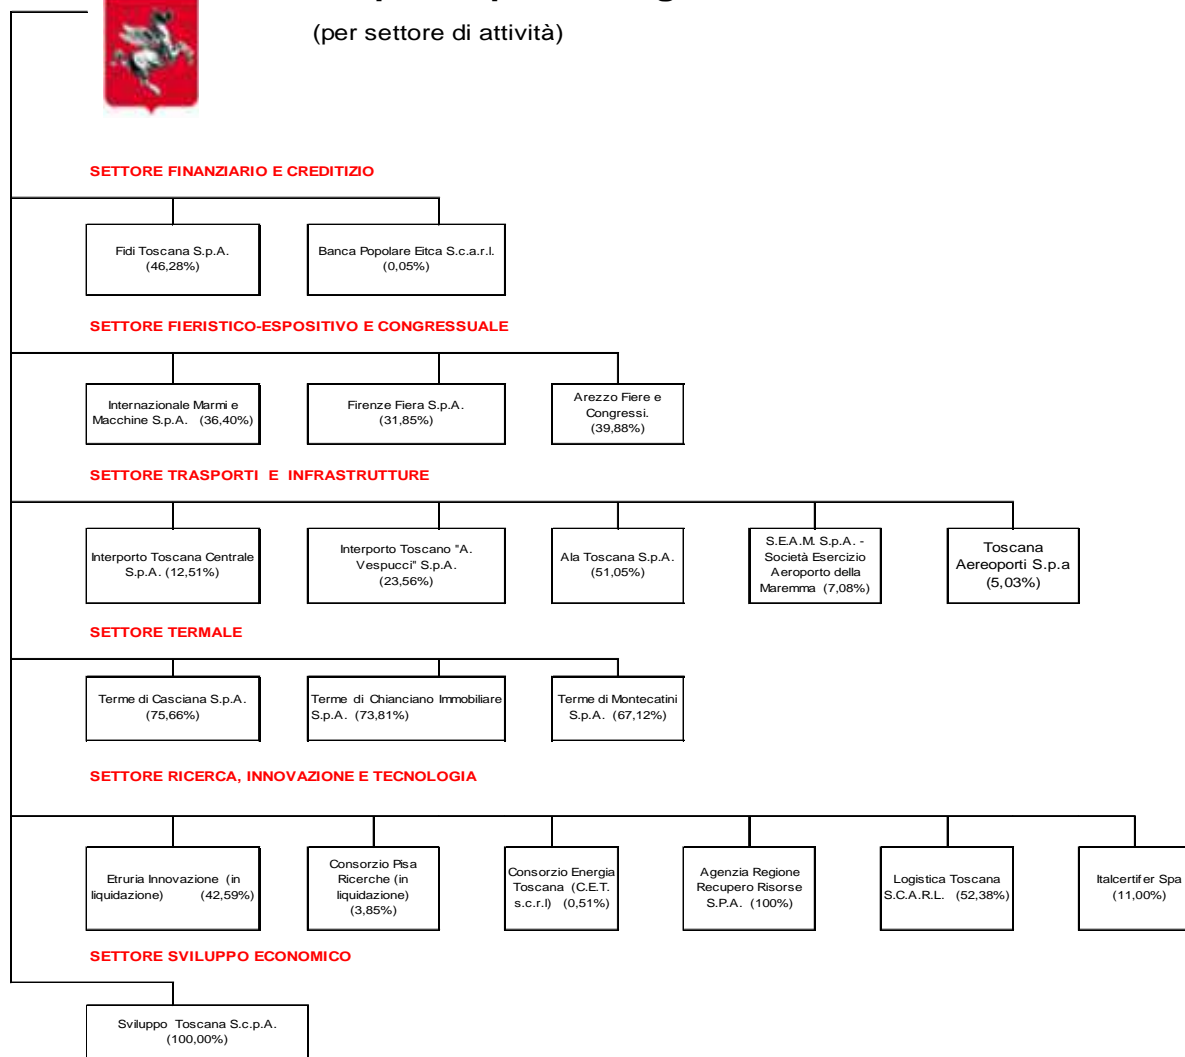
(per settore di attività)

SETTORE FINANZIARIO E CREDITIZIO

Fidi Toscana S.p.A. (46,28%)

Banca Popolare Eitca S.c.a.r.l. (0,05%)

SETTORE FIERISTICO-ESPOSITIVO E CONGRESSUALE

Internazionale Marmi e Macchine S.p.A. (36,40%)

Firenze Fiera S.p.A. (31,85%)

Arezzo Fiere e Congressi. (39,88%)

SETTORE TRASPORTI E INFRASTRUTTURE

Interporto Toscana Centrale S.p.A. (12,51%)

Interporto Toscano "A. Vespucci" S.p.A. (23,56%)

Ala Toscana S.p.A. (51,05%)

S.E.A.M. S.p.A. - Società Esercizio Aeroporto della Maremma (7,08%)

Toscana Aereoporti S.p.a (5,03%)

SETTORE TERMALE

Terme di Casciana S.p.A. (75,66%)

Terme di Chianciano Immobiliare S.p.A. (73,81%)

Terme di Montecatini S.p.A. (67,12%)

SETTORE RICERCA, INNOVAZIONE E TECNOLOGIA

Etruria Innovazione (in liquidazione) (42,59%)

Consorzio Pisa Ricerche (in liquidazione) (3,85%)

Consorzio Energia Toscana (C.E.T. s.c.r.l) (0,51%)

Agenzia Regione Recupero Risorse S.P.A. (100%)

Logistica Toscana S.C.A.R.L. (52,38%)

Italcertifer Spa (11,00%)

SETTORE SVILUPPO ECONOMICO

Sviluppo Toscana S.c.p.A. (100,00%)